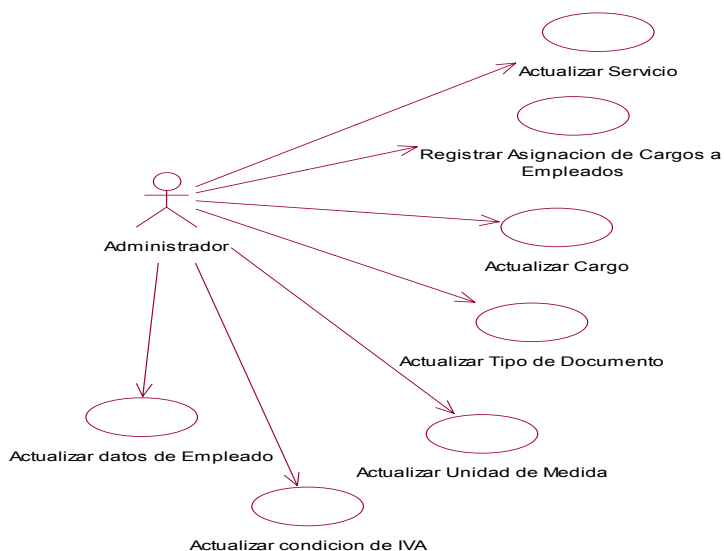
Actualizar Servicio

Registrar Asignacion de Cargos a Empleados

Administrador

Actualizar Cargo

Actualizar Tipo de Documento

Actualizar datos de Empleado

Actualizar Unidad de Medida

Actualizar condicion de IVA